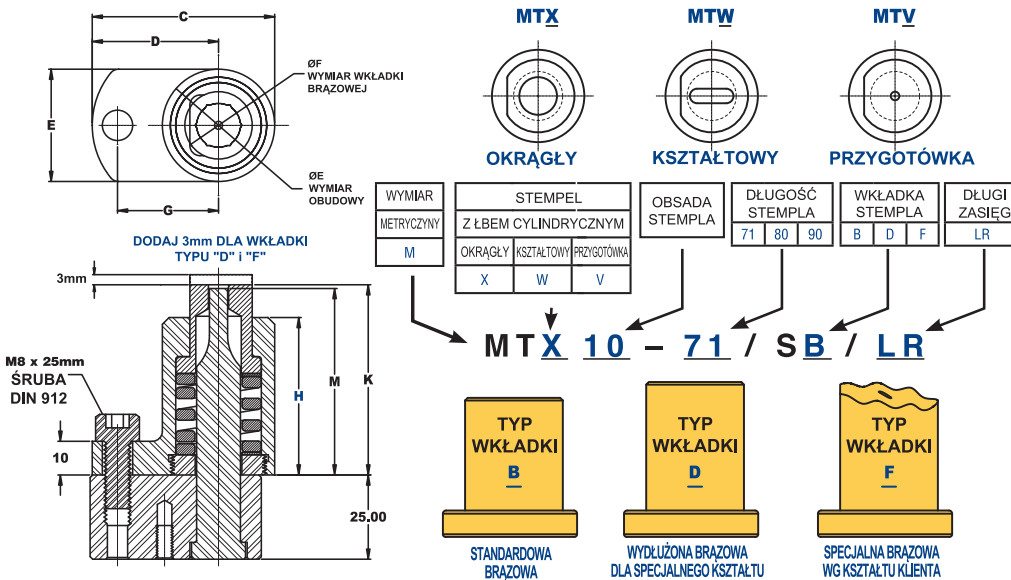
C

D

ØF
WYMIAR WKŁADKI
BRĄZOWEJ

E

ØE
WYMIAR
OBUDOWY

G

DODAJ 3mm DLA WKŁADKI
TYPU "D" i "F"

3mm

M8 x 25mm
ŚRUBA
DIN 912

H

M

K

10

25.00

MTX

OKRĄGŁY

MTW

KSZTAŁTOWY

MTV

PRZYGOTÓWKA

| WYMIAR |
|---|
| METRYCZNY |
| M |

| STEMPEL | | |
|---|---|---|
| Z ŁBEM CYLINDRYCZNYM | | |
| OKRĄGŁY | KSZTAŁTOWY | PRZYGOTÓWKA |
| X | W | V |

OBSADA
STEMPLA

| DŁUGOŚĆ STEMPLA | | |
|---|---|---|
| 71 | 80 | 90 |

| WKŁADKA STEMPLA | | |
|---|---|---|
| B | D | F |

| DŁUGI ZASIĘ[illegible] |
|---|
| LR |

MTX 10 – 71 / SB / LR

TYP
WKŁADKI
B

STANDARDOWA
BRĄZOWA

TYP
WKŁADKI
D

WYDŁUŻONA BRĄZOWA
DLA SPECJALNEGO KSZTAŁTU

TYP
WKŁADKI
F

SPECJALNA BRĄZOWA
WG KSZTAŁTU KLIENTA